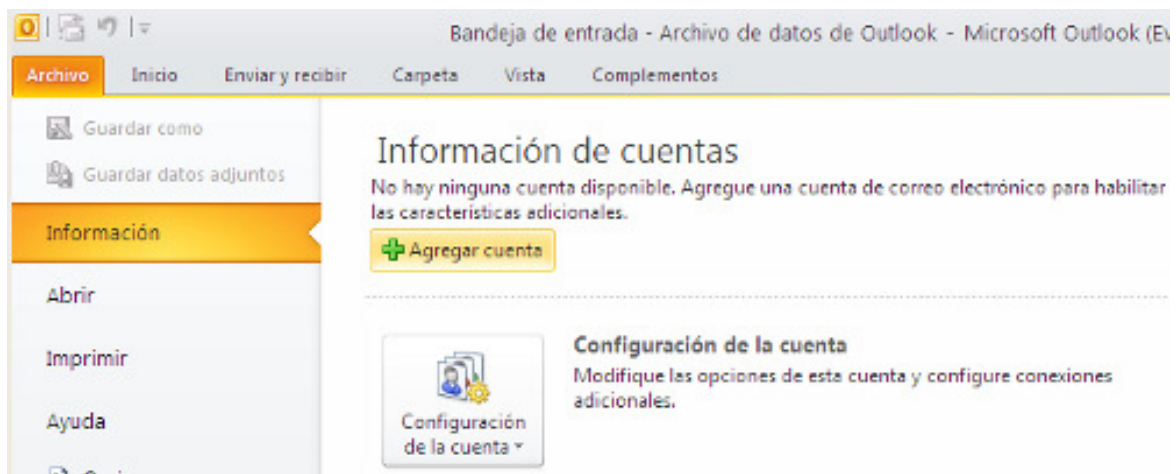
Bandeja de entrada - Archivo de datos de Outlook - Microsoft Outlook (Ev

Archivo Inicio Enviar y recibir Carpeta Vista Complementos

Guardar como

Guardar datos adjuntos

Información

Abrir

Imprimir

Ayuda

Información de cuentas

No hay ninguna cuenta disponible. Agregue una cuenta de correo electrónico para habilitar las características adicionales.

Agregar cuenta

Configuración de la cuenta

Modifique las opciones de esta cuenta y configure conexiones adicionales.

Configuración de la cuenta